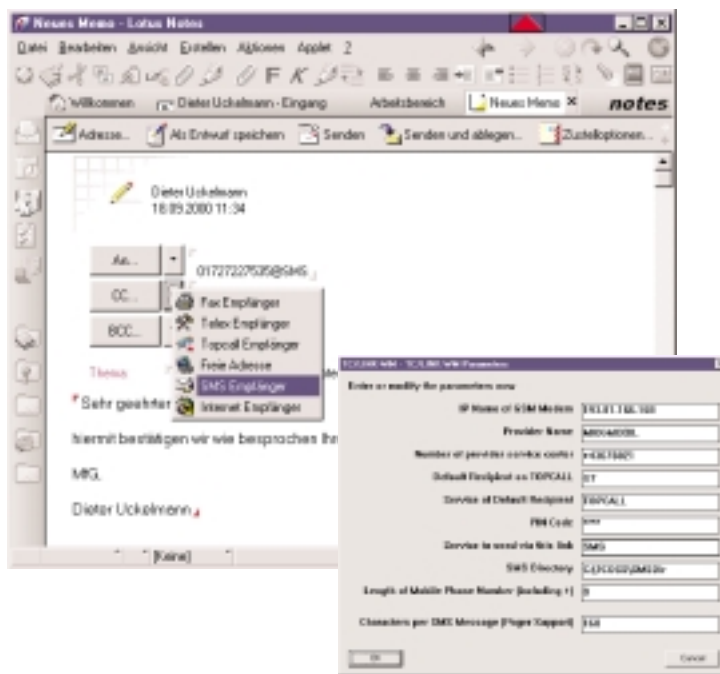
Neues Memo - Lotus Notes

Datei Bearbeiten Ansicht Erstellen Aktionen Applet ?

Willkommen Dieter Uckelmann - Eingang Arbeitsbereich Neues Memo × notes

Adresse... Als Entwurf speichern Senden Senden und ablegen... Zustelloptionen...

Dieter Uckelmann
18.09.2000 11:34

An... 01727227535@SMS

CC...

BCC...

Fax Empfänger
Telex Empfänger
Topcall Empfänger
Freie Adresse
SMS Empfänger
Internet Empfänger

Thema

Sehr geehrter

hiermit bestätigen wir wie besprochen Ihr

MfG

Dieter Uckelmann

[Keine]

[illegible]

Enter or modify the parameters now

| | |
|---|---|
| IP Name of GSM Modem | 193.81.166.169 |
| Provider Name | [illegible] |
| Number of provider service center | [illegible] |
| Default Recipient on TOPCALL | ST |
| Service of Default Recipient | TOPCALL |
| PIN Code | **** |
| Service to send via this link | SMS |
| SMS Directory | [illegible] |
| Length of Mobile Phone Number (including +) | 9 |
| Characters per SMS Message (Pager Support) | 160 |

OK Cancel